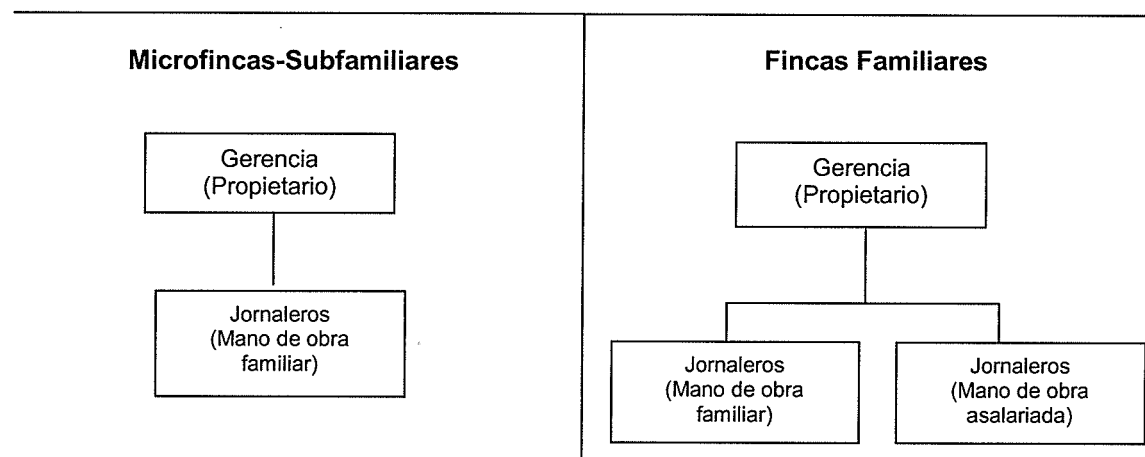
Microfincas-Subfamiliares

Gerencia
(Propietario)

Jornaleros
(Mano de obra familiar)

Fincas Familiares

Gerencia
(Propietario)

Jornaleros
(Mano de obra familiar)

Jornaleros
(Mano de obra asalariada)